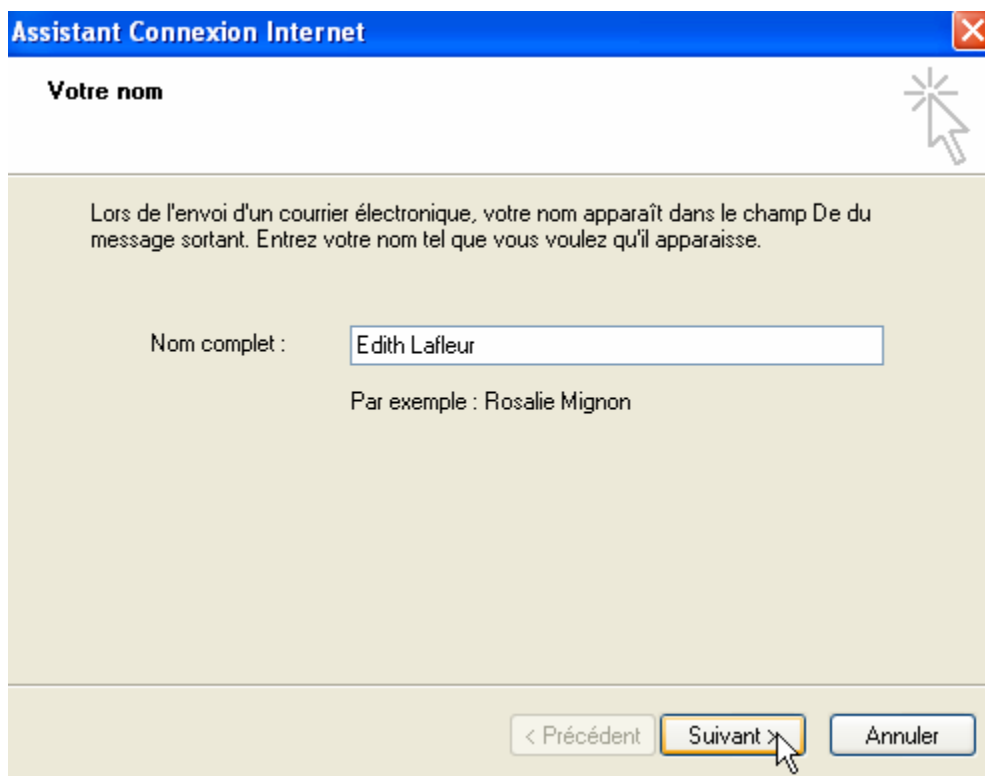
Assistant Connexion Internet

Votre nom

Lors de l'envoi d'un courrier électronique, votre nom apparaît dans le champ De du message sortant. Entrez votre nom tel que vous voulez qu'il apparaisse.

Nom complet : Edith Lafleur

Par exemple : Rosalie Mignon

< Précédent | Suivant > | Annuler